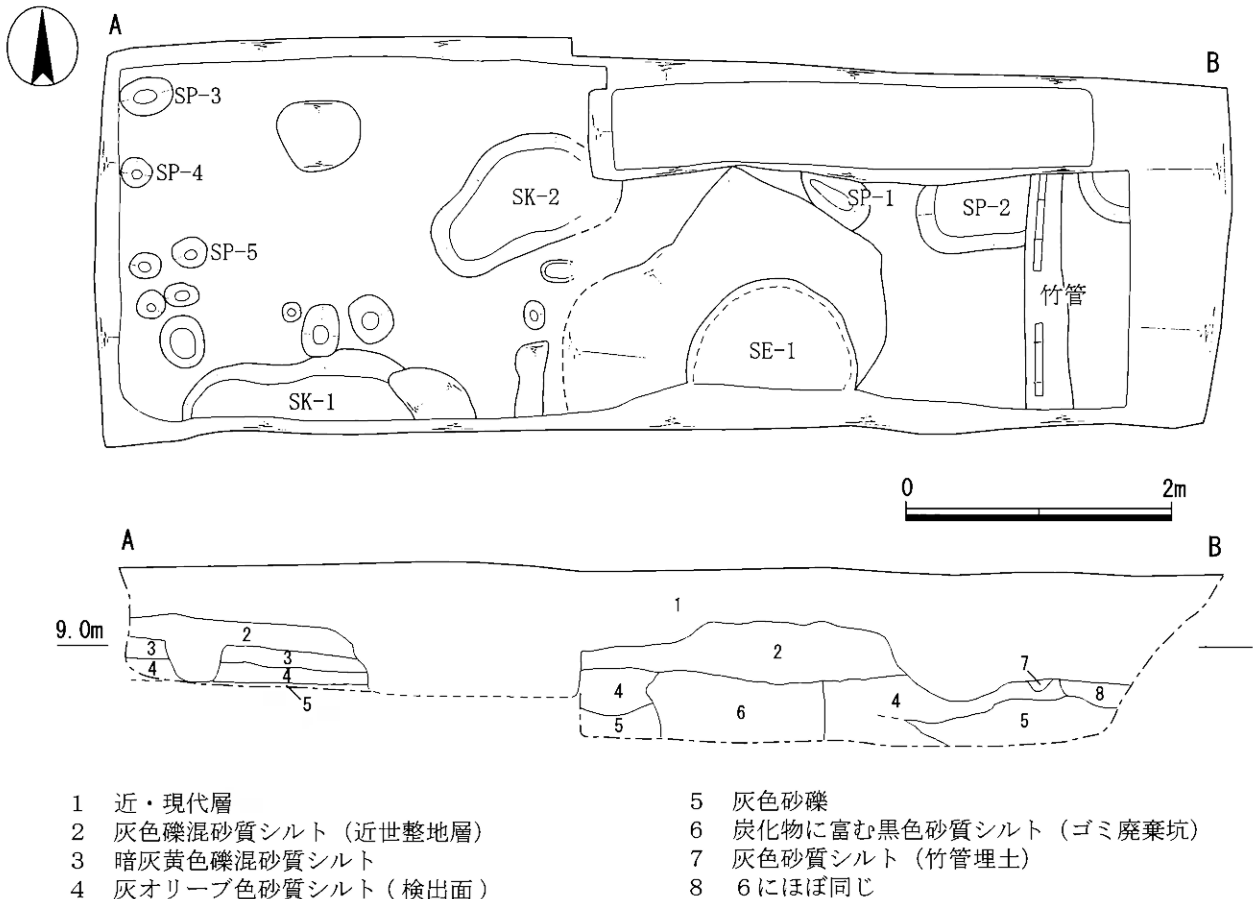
A

B

SP-3

SP-4

SP-5

SK-2

SP-1

SP-2

竹管

SE-1

SK-1

0 2m

A

B

9.0m

1

2

3

4

5

2

4

5

6

4

7

8

5

1 近・現代層
2 灰色礫混砂質シルト（近世整地層）
3 暗灰黄色礫混砂質シルト
4 灰オリーブ色砂質シルト（検出面）

5 灰色砂礫
6 炭化物に富む黒色砂質シルト（ゴミ廃棄坑）
7 灰色砂質シルト（竹管埋土）
8 6にほぼ同じ